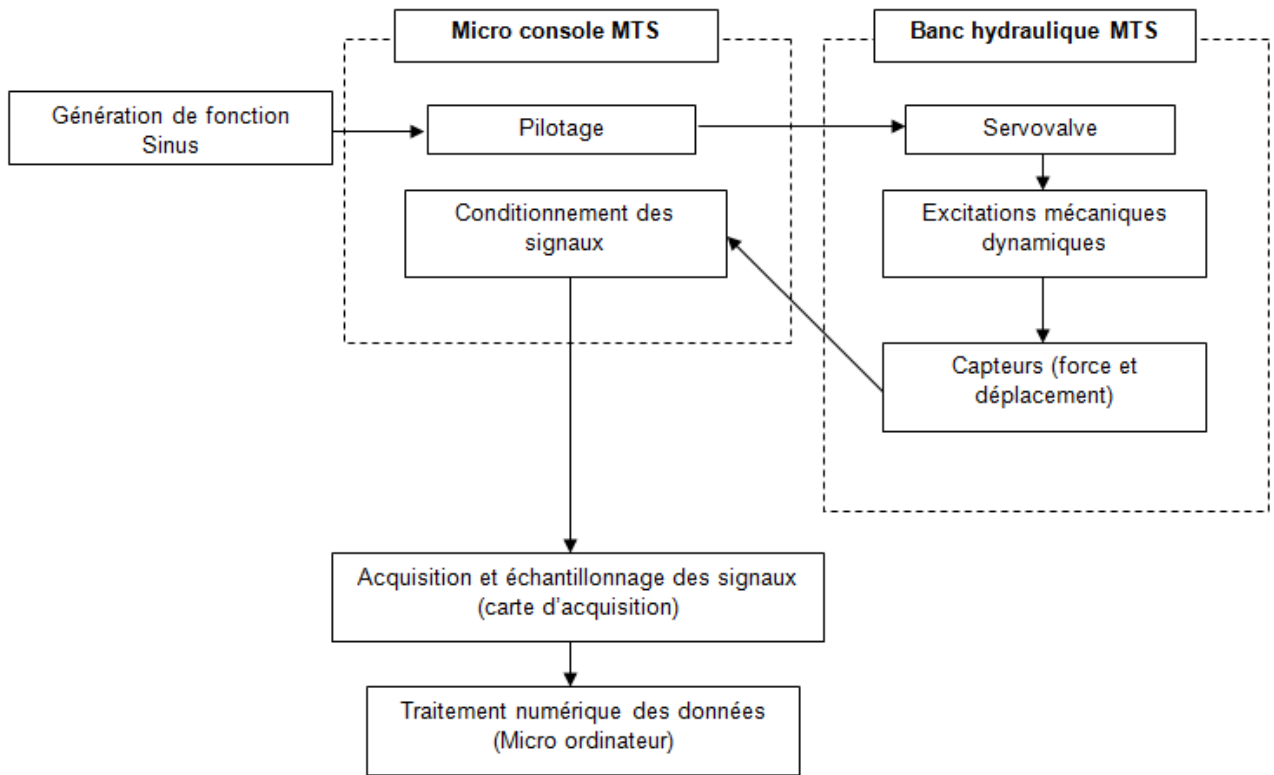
Micro console MTS

Banc hydraulique MTS

Génération de fonction Sinus

Pilotage

Servovalve

Conditionnement des signaux

Excitations mécaniques dynamiques

Capteurs (force et déplacement)

Acquisition et échantillonnage des signaux (carte d'acquisition)

Traitement numérique des données (Micro ordinateur)